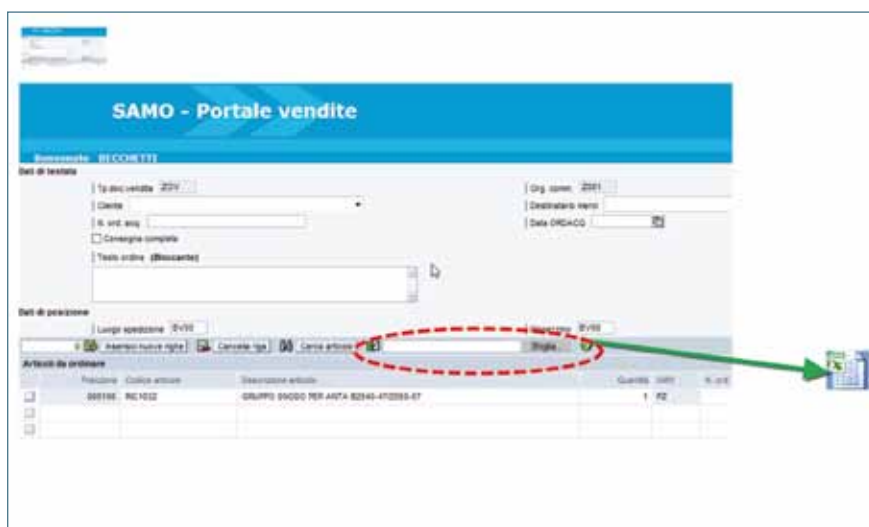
SAMO - Portale vendite

Benvenuto RICCHETTI

Dati di testata

Tp doc vendita ZOV

Cliente

N. ord. acq.

Consegna completa

Testo ordine (Bloccante)

Org. comm. Z001

Destinatario merci

Data ORDACQ

Dati di posizione

Luogo spedizione BV00

Magazzino BV00

0 Inserisci nuove righe Cancella riga Cerca articolo Sfoglia

Articoli da ordinare

| | Posizione | Codice articolo | Descrizione articolo | Quantità | UdM | N. ord |
|---|---|---|---|---|---|---|
| | 000100 | RIC1032 | GRUPPO SNODO PER ANTA 82540-4T/2565-07 | 1 | PZ | |
| | | | | | | |
| | | | | | | |